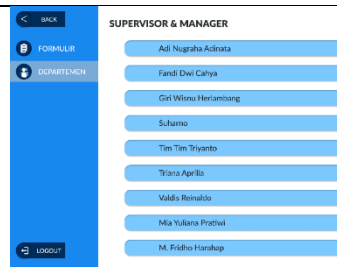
BACK

FORMULIR

DEPARTEMEN

LOGOUT

SUPERVISOR & MANAGER

Adi Nugraha Adinata

Fandi Dwi Cahya

Giri Wisnu Heriambang

Suharno

Tim Tim Triyanto

Triana Aprilia

Valdis Reinaldo

Mia Yuliana Pratiwi

M. Fridho Harahap